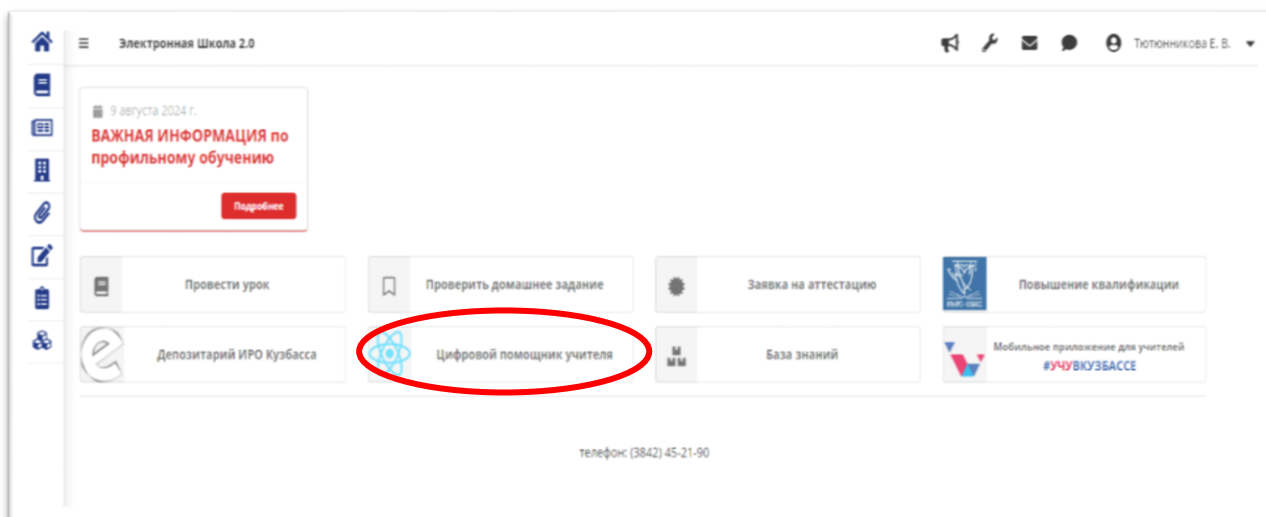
≡ Электронная Школа 2.0

Тютюнникова Е. В.

9 августа 2024 г.

ВАЖНАЯ ИНФОРМАЦИЯ по профильному обучению

Подробнее

Провести урок

Проверить домашнее задание

Заявка на аттестацию

Повышение квалификации

Депозитарий ИРО Кузбасса

Цифровой помощник учителя

База знаний

Мобильное приложение для учителей
#УЧУВКУЗБАССЕ

телефон: (3842) 45-21-90